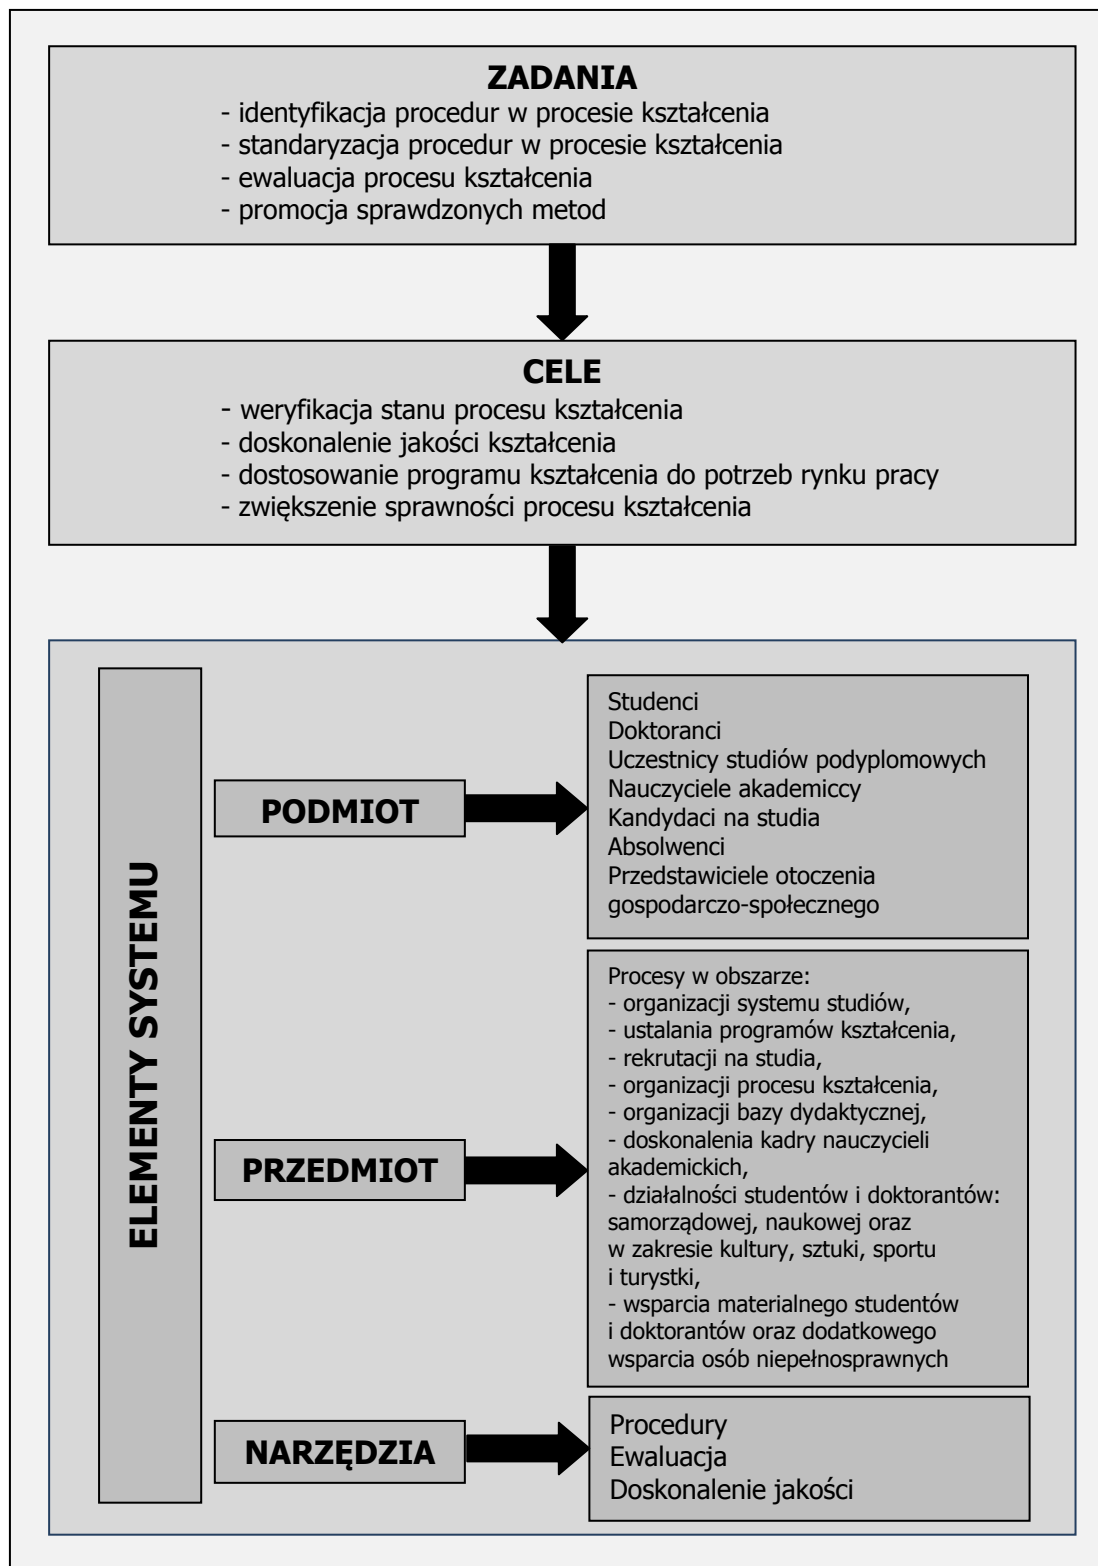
ZADANIA
- identyfikacja procedur w procesie kształcenia
- standaryzacja procedur w procesie kształcenia
- ewaluacja procesu kształcenia
- promocja sprawdzonych metod

CELE
- weryfikacja stanu procesu kształcenia
- doskonalenie jakości kształcenia
- dostosowanie programu kształcenia do potrzeb rynku pracy
- zwiększenie sprawności procesu kształcenia

ELEMENTY SYSTEMU

PODMIOT

Studenci
Doktoranci
Uczestnicy studiów podyplomowych
Nauczyciele akademiccy
Kandydaci na studia
Absolwenci
Przedstawiciele otoczenia gospodarczo-społecznego

PRZEDMIOT

Procesy w obszarze:
- organizacji systemu studiów,
- ustalania programów kształcenia,
- rekrutacji na studia,
- organizacji procesu kształcenia,
- organizacji bazy dydaktycznej,
- doskonalenia kadry nauczycieli akademickich,
- działalności studentów i doktorantów: samorządowej, naukowej oraz w zakresie kultury, sztuki, sportu i turystki,
- wsparcia materialnego studentów i doktorantów oraz dodatkowego wsparcia osób niepełnosprawnych

NARZĘDZIA

Procedury
Ewaluacja
Doskonalenie jakości